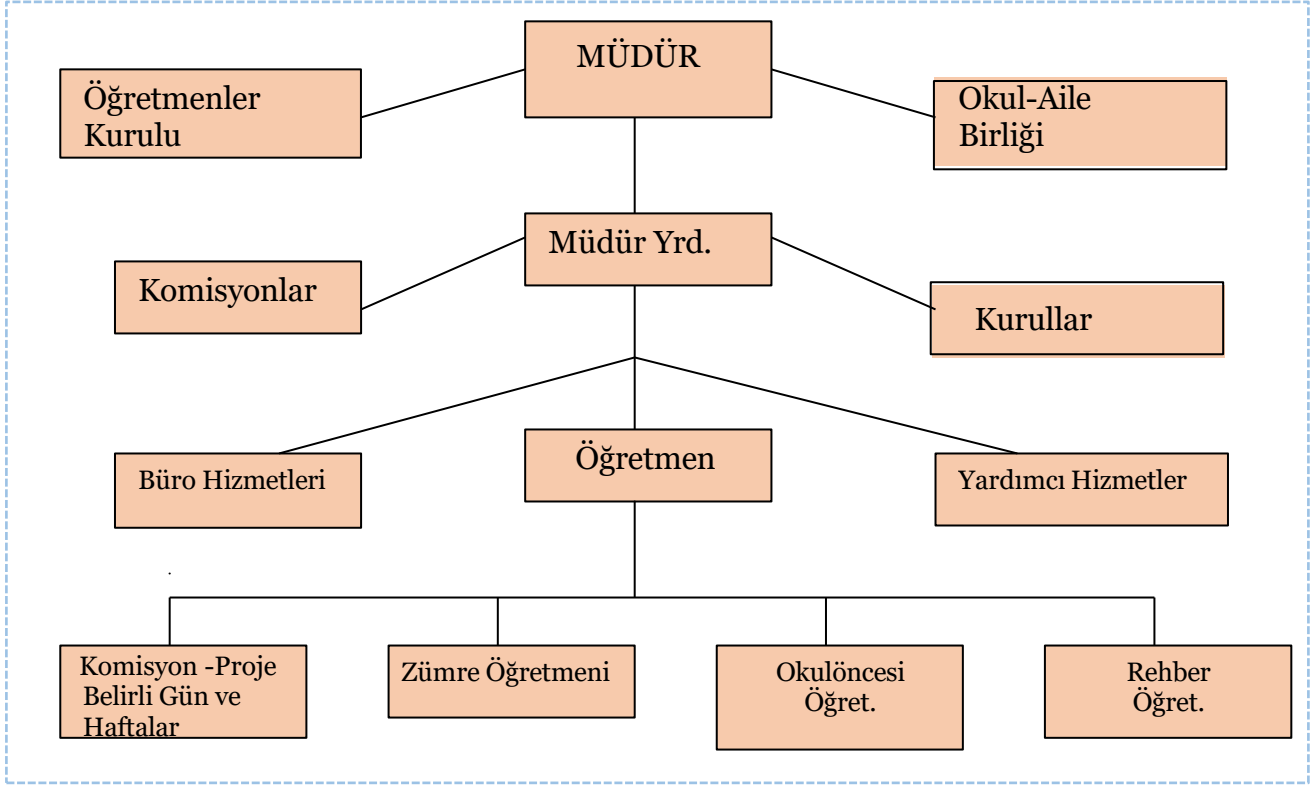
MÜDÜR

Öğretmenler Kurulu

Okul-Aile Birliği

Müdür Yrd.

Komisyonlar

Kurullar

Büro Hizmetleri

Öğretmen

Yardımcı Hizmetler

Komisyon -Proje Belirli Gün ve Haftalar

Zümre Öğretmeni

Okulöncesi Öğret.

Rehber Öğret.